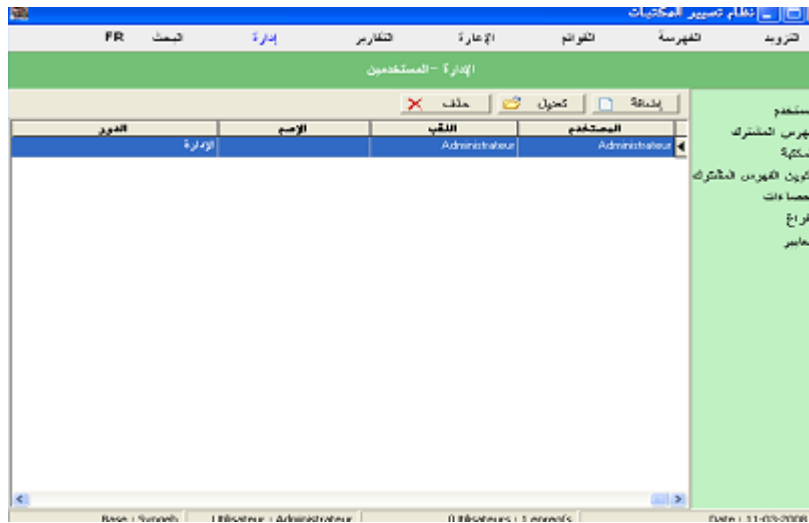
نظام تسيير المكتبات

التزويد الفهرسة القوائم الإعارة التقارير إدارة البحث FR

الإدارة - المستخدمين

إضافة تحويل حذف

| المستخدم | اللقب | الإسم | الدور |
|---|---|---|---|
| Administrateur | Administrateur | | الإدارة |

ستخدم
هرس المشترك
مكتبة
كوين الفهرس المشترك
حصاءات
فراغ
معايير

Base : Synoeb | Utilisateur : Administrateur | 0 Utilisateurs : 1 enrgt(s) | Date : 11-03-2009